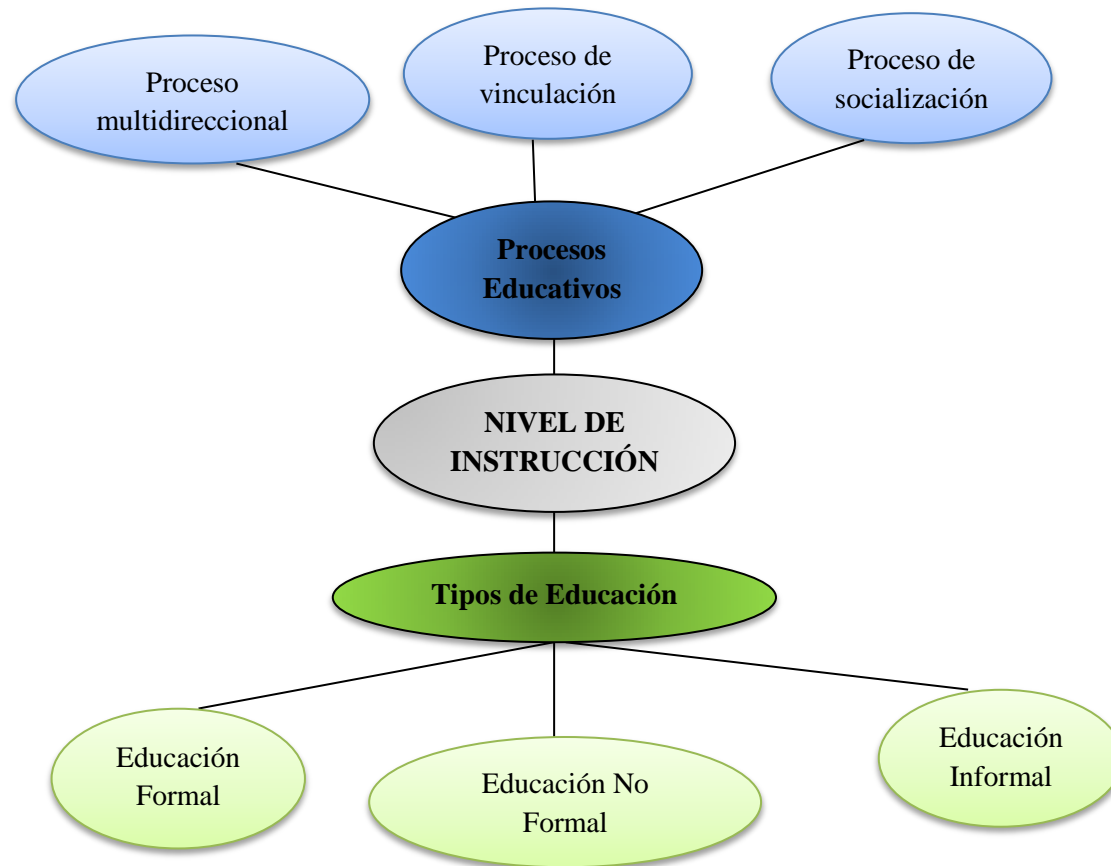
Proceso multidireccional

Proceso de vinculación

Proceso de socialización

**Procesos Educativos**

**NIVEL DE INSTRUCCIÓN**

**Tipos de Educación**

Educación Formal

Educación No Formal

Educación Informal